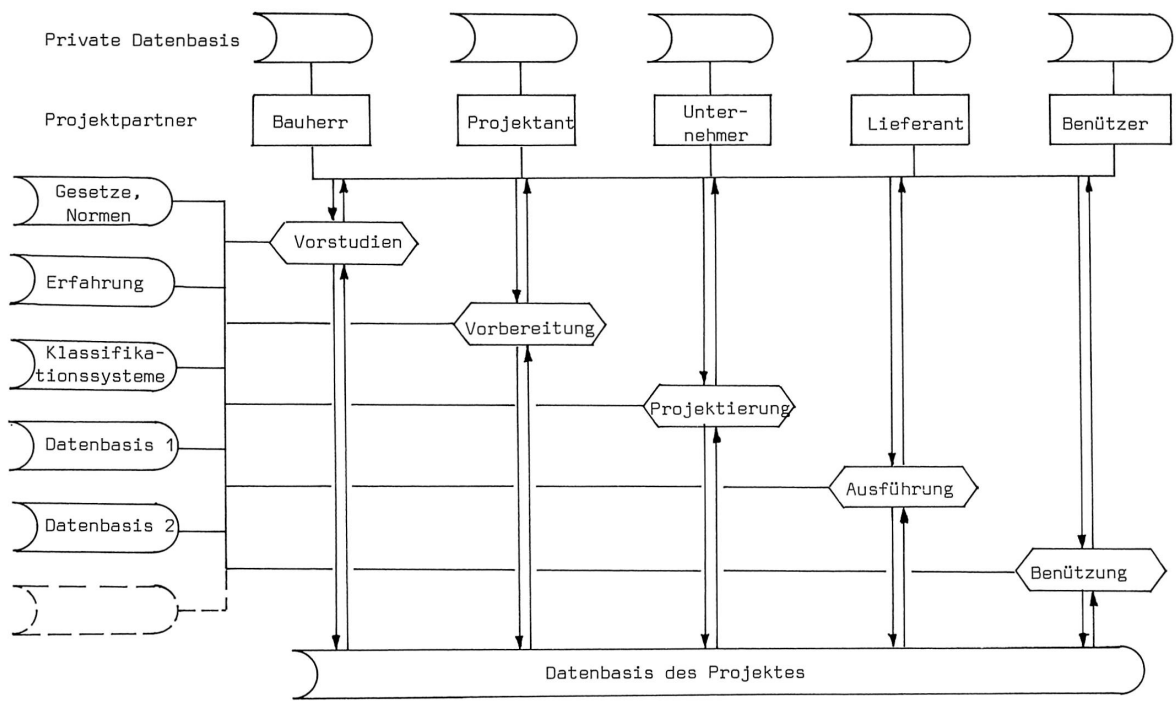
Private Datenbasis

Projektpartner

Bauherr

Projektant

Unternehmer

Lieferant

Benützer

Gesetze, Normen

Erfahrung

Klassifikationssysteme

Datenbasis 1

Datenbasis 2

Vorstudien

Vorbereitung

Projektierung

Ausführung

Benützung

Datenbasis des Projektes